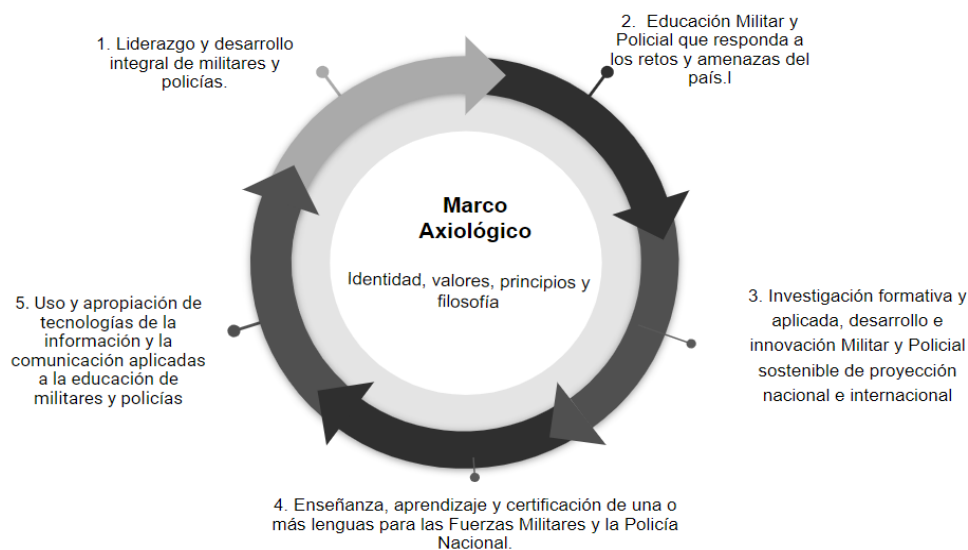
1. Liderazgo y desarrollo integral de militares y policías.

2. Educación Militar y Policial que responda a los retos y amenazas del país.l

Marco Axiológico

Identidad, valores, principios y filosofía

3. Investigación formativa y aplicada, desarrollo e innovación Militar y Policial sostenible de proyección nacional e internacional

5. Uso y apropiación de tecnologías de la información y la comunicación aplicadas a la educación de militares y policías

4. Enseñanza, aprendizaje y certificación de una o más lenguas para las Fuerzas Militares y la Policía Nacional.